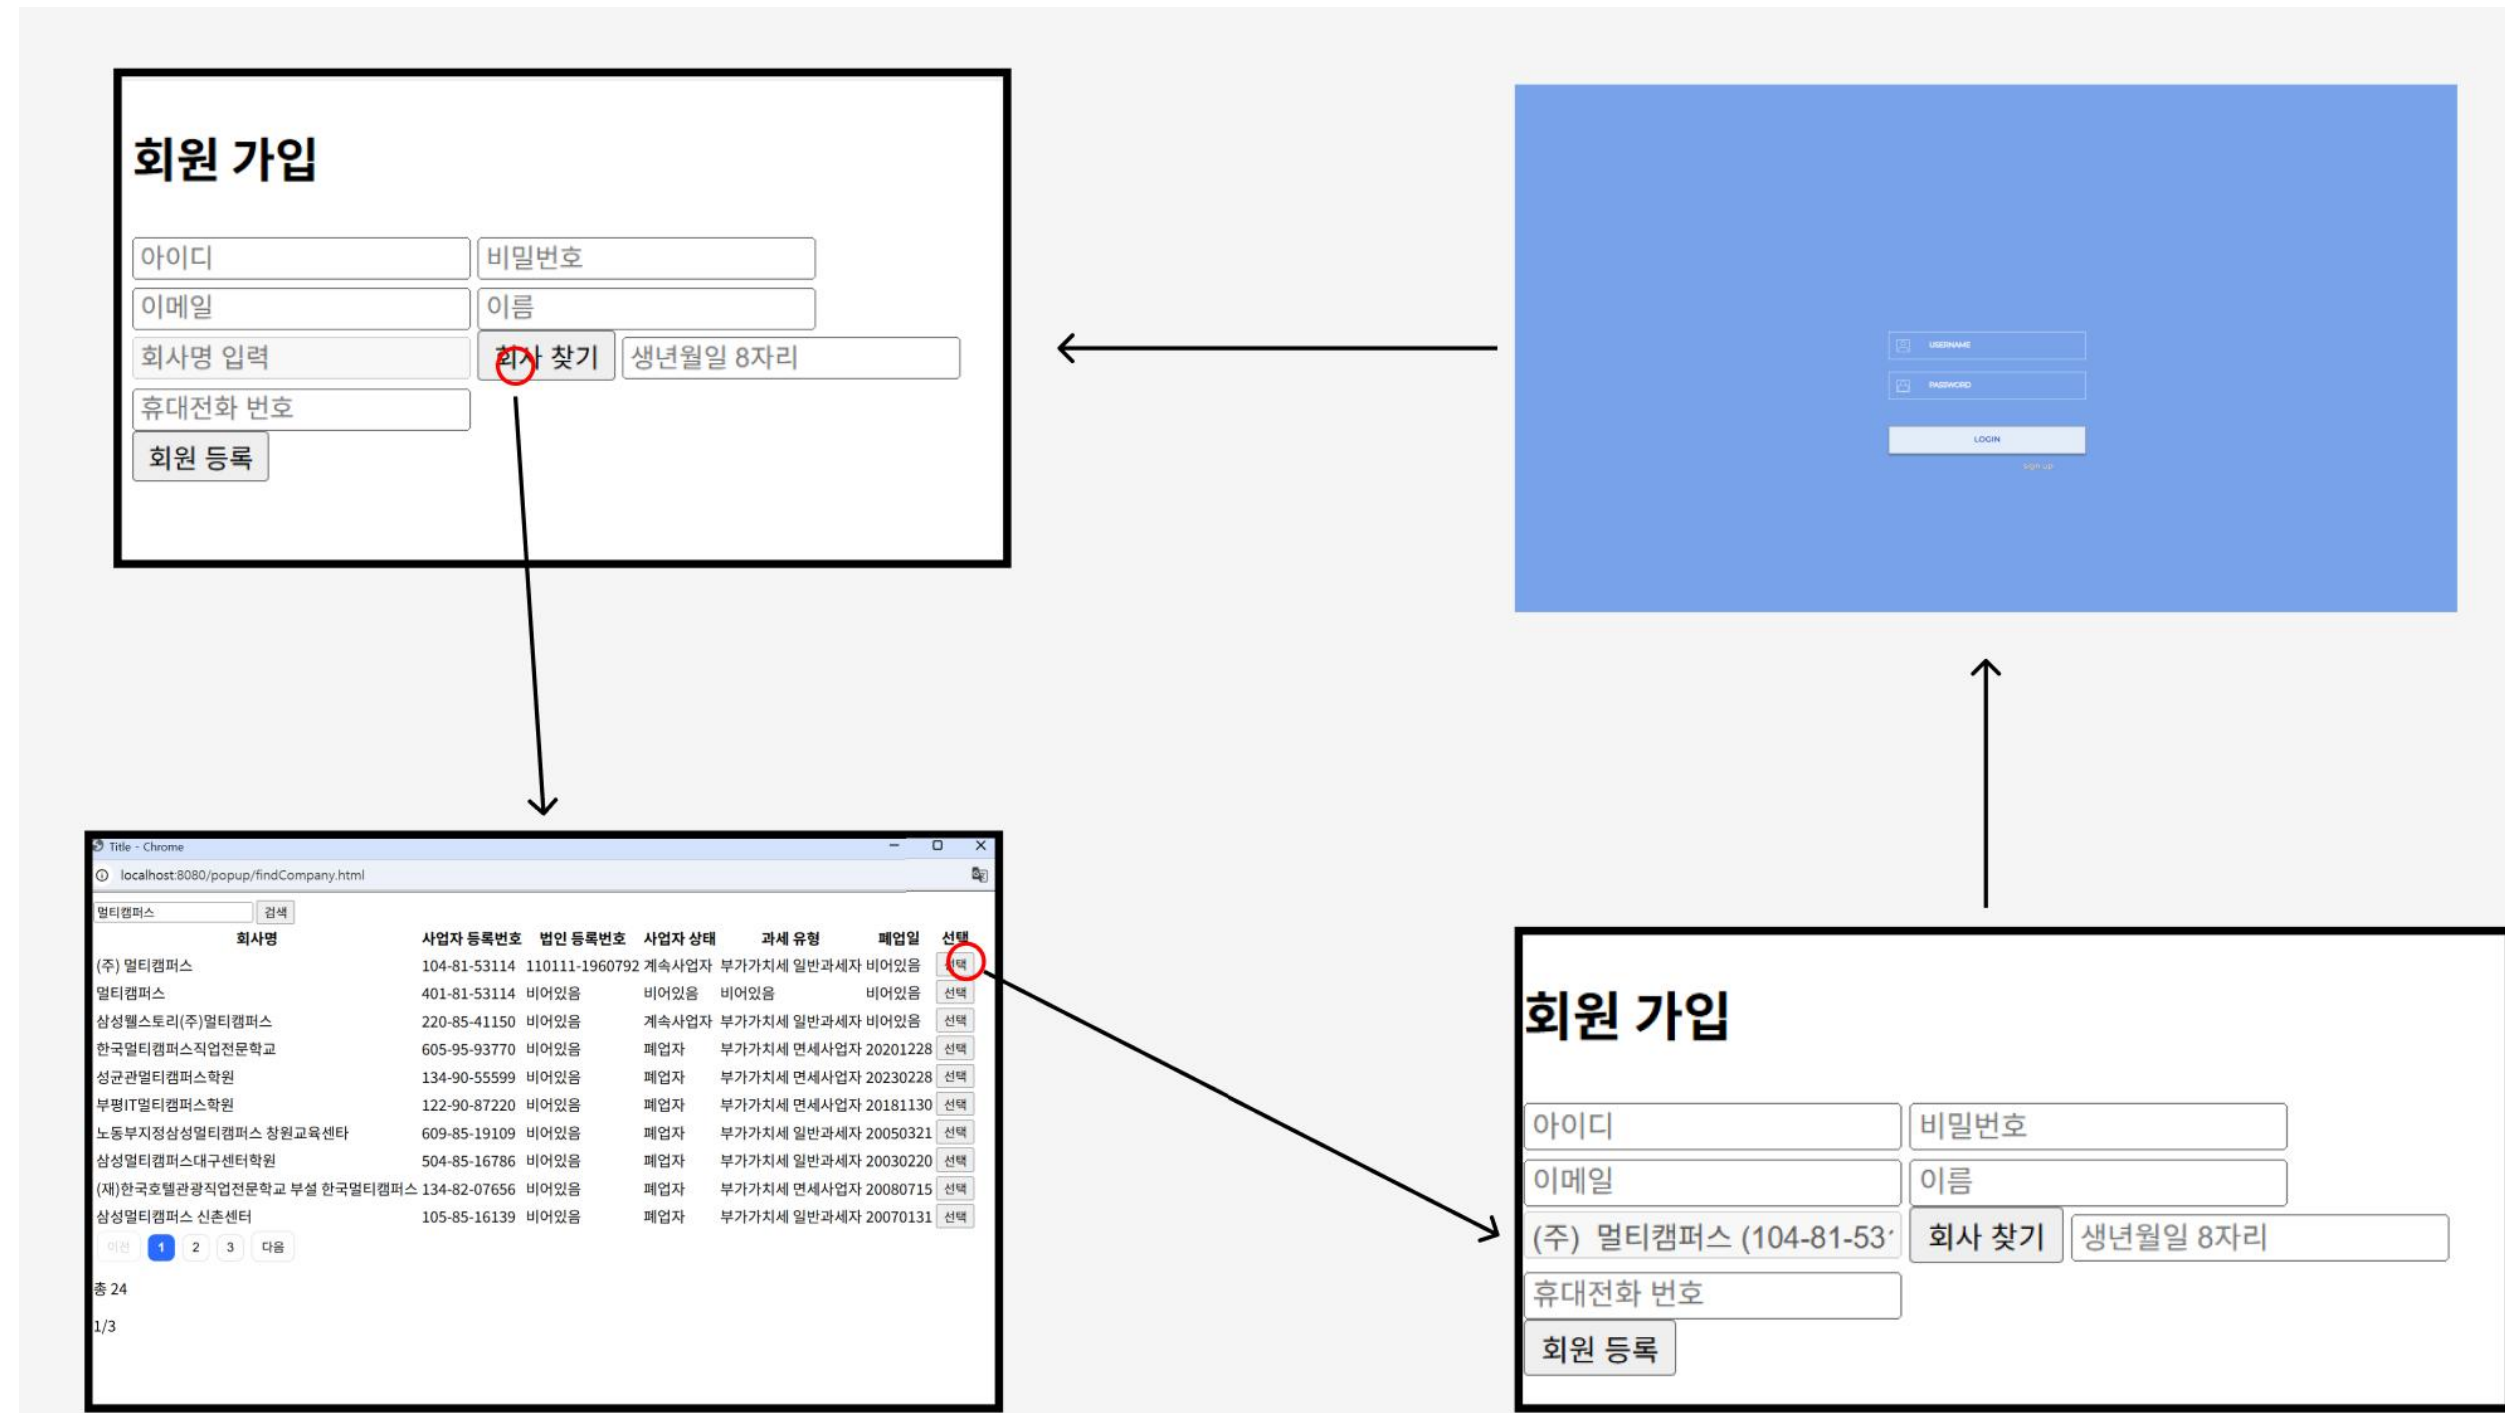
회원 가입

아이디
비밀번호
이메일
이름
회사명 입력
회사 찾기
생년월일 8자리
휴대전화 번호
회원 등록

USERNAME
PASSWORD
LOGIN
sign up

Title - Chrome
localhost:8080/popup/findCompany.html
멀티캠퍼스
검색

| 회사명 | 사업자 등록번호 | 법인 등록번호 | 사업자 상태 | 과세 유형 | 폐업일 | 선택 |
|---|---|---|---|---|---|---|
| (주) 멀티캠퍼스 | 104-81-53114 | 110111-1960792 | 계속사업자 | 부가가치세 일반과세자 | 비어있음 | 선택 |
| 멀티캠퍼스 | 401-81-53114 | 비어있음 | 비어있음 | 비어있음 | 비어있음 | 선택 |
| 삼성웰스토리(주)멀티캠퍼스 | 220-85-41150 | 비어있음 | 계속사업자 | 부가가치세 일반과세자 | 비어있음 | 선택 |
| 한국멀티캠퍼스직업전문학교 | 605-95-93770 | 비어있음 | 폐업자 | 부가가치세 면세사업자 | 20201228 | 선택 |
| 성균관멀티캠퍼스학원 | 134-90-55599 | 비어있음 | 폐업자 | 부가가치세 면세사업자 | 20230228 | 선택 |
| 부평IT멀티캠퍼스학원 | 122-90-87220 | 비어있음 | 폐업자 | 부가가치세 면세사업자 | 20181130 | 선택 |
| 노동부지정삼성멀티캠퍼스 창원교육센타 | 609-85-19109 | 비어있음 | 폐업자 | 부가가치세 일반과세자 | 20050321 | 선택 |
| 삼성멀티캠퍼스대구센터학원 | 504-85-16786 | 비어있음 | 폐업자 | 부가가치세 일반과세자 | 20030220 | 선택 |
| (재)한국호텔관광직업전문학교 부설 한국멀티캠퍼스 | 134-82-07656 | 비어있음 | 폐업자 | 부가가치세 면세사업자 | 20080715 | 선택 |
| 삼성멀티캠퍼스 신촌센터 | 105-85-16139 | 비어있음 | 폐업자 | 부가가치세 일반과세자 | 20070131 | 선택 |

이전 1 2 3 다음

총 24

1/3

회원 가입

아이디
비밀번호
이메일
이름
(주) 멀티캠퍼스 (104-81-53
회사 찾기
생년월일 8자리
휴대전화 번호
회원 등록